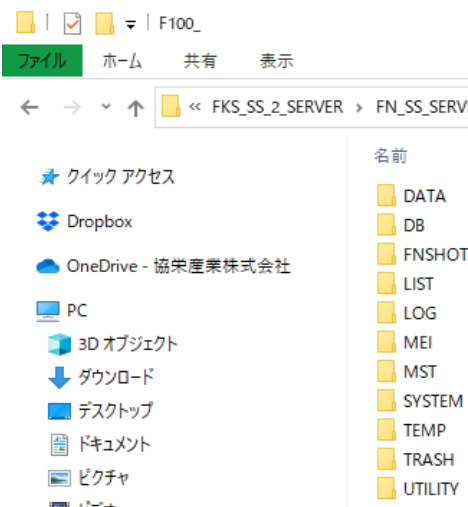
| ☑ ▾ | F100_

ファイル ホーム 共有 表示

« FKS_SS_2_SERVER › FN_SS_SERV

クイック アクセス

Dropbox

OneDrive - 協栄産業株式会社

PC

3D オブジェクト

ダウンロード

デスクトップ

ドキュメント

ピクチャ

名前

DATA

DB

FNSHOT

LIST

LOG

MEI

MST

SYSTEM

TEMP

TRASH

UTILITY